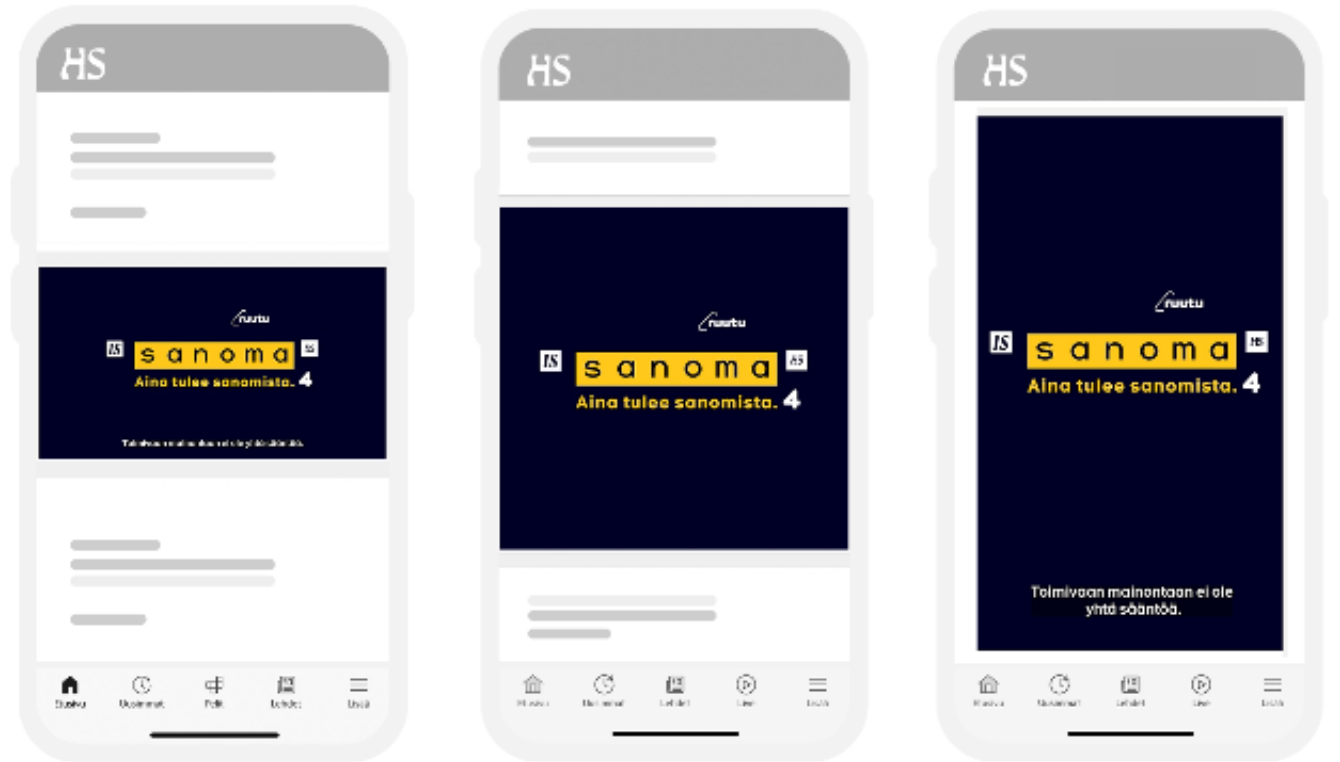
HS

ruutu

IS sanoma HS
Aina tulee sanomista. 4

Toimivaan mainontaan ei ole yhtä sääntöä.

Etusivu Uusimmat Pelit Lehdet Lisää

HS

ruutu

IS sanoma HS
Aina tulee sanomista. 4

Etusivu Uusimmat Lehdet Live Lisää

HS

ruutu

IS sanoma HS
Aina tulee sanomista. 4

Toimivaan mainontaan ei ole yhtä sääntöä.

Etusivu Uusimmat Lehdet Live Lisää